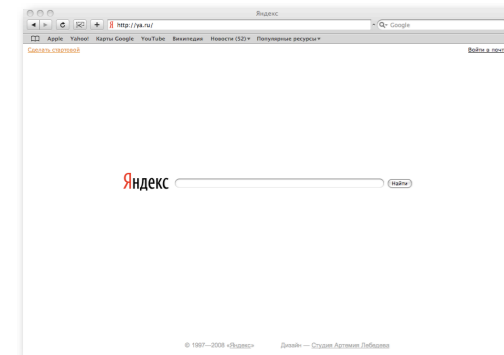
Яндекс

http://ya.ru/

Google

Apple Yahoo! Карты Google YouTube Википедия Новости (52) Популярные ресурсы

Сделать стартовой

Войти в почт

Яндекс

Найти

© 1997—2008 «Яндекс» Дизайн — Студия Артемия Лебедева